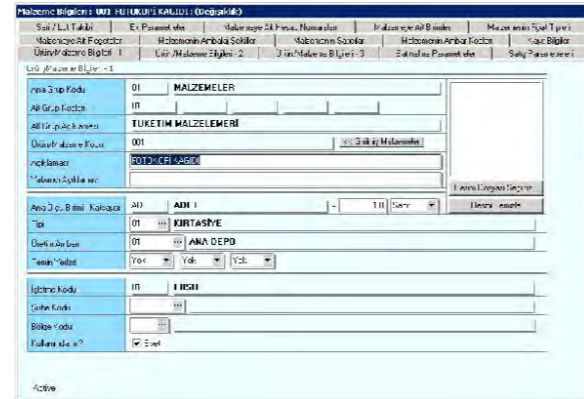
Malzeme Bilgileri: 001 FOTOKOPİ KAĞIDI (Değişiklik)

Seri / Lot Takibi | Ek Parametreler | Malzemeye Ait Firma Numaraları | Malzemeye Ait Birimler | Malzemenin Fiyat Tipleri
Malzemeye Ait Reçeteler | Malzemenin Ambalaj Şekilleri | Malzemenin Sayaçları | Malzemenin Ambar Kodları | Sayaç Bilgiler
Ürün/Malzeme Bilgileri - 1 | Ürün/Malzeme Bilgileri - 2 | Ürün/Malzeme Bilgileri - 3 | Ek Parametreler | Satış Parametreleri

Ürün/Malzeme Bilgileri - 1

Ana Grup Kodu: 01 MALZEMELER
Alt Grup Kodları: 01
Alt Grup Açıklaması: TÜKETİM MALZEMELERİ
Ürün/Malzeme Kodu: 001 << Bağlı Malzemeler
Açıklaması: FOTOKOPİ KAĞIDI
Malzeme Açıklaması:

Resim Dosyası Seçiniz
Resmi Temizle

Ana Ölç. Birimi Kategori: AD ADET - 1.0 Sayı
Tipi: 01 ... KIRTASİYE
Üretim Ambarı: 01 ... ANA DEPO
Temin Yeri: Yok Yok Yok

İşletme Kodu: 01 LİSE
Şube Kodu: ...
Bölge Kodu: ...
Kullanımda mı?: Evet

Active